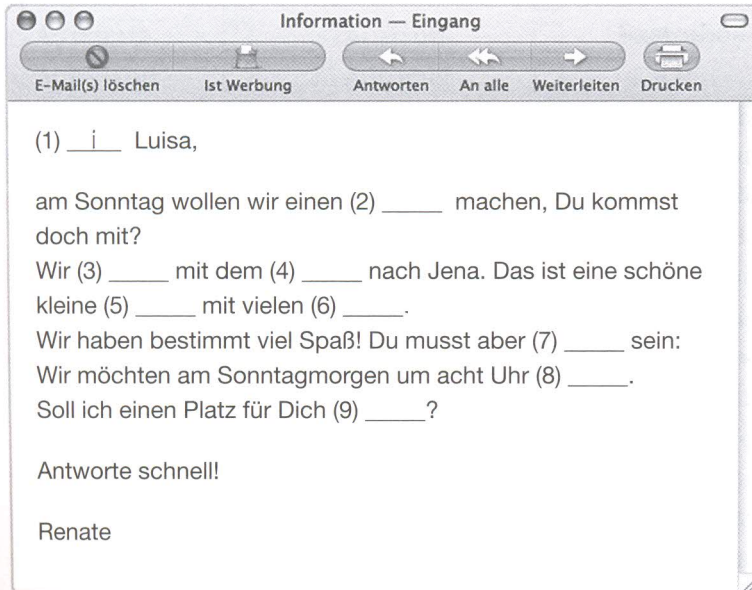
Information — Eingang

E-Mail(s) löschen Ist Werbung Antworten An alle Weiterleiten Drucken

(1) i Luisa,

am Sonntag wollen wir einen (2) _____ machen, Du kommst doch mit?
Wir (3) _____ mit dem (4) _____ nach Jena. Das ist eine schöne kleine (5) _____ mit vielen (6) _____.
Wir haben bestimmt viel Spaß! Du musst aber (7) _____ sein:
Wir möchten am Sonntagmorgen um acht Uhr (8) _____.
Soll ich einen Platz für Dich (9) _____?

Antworte schnell!

Renate